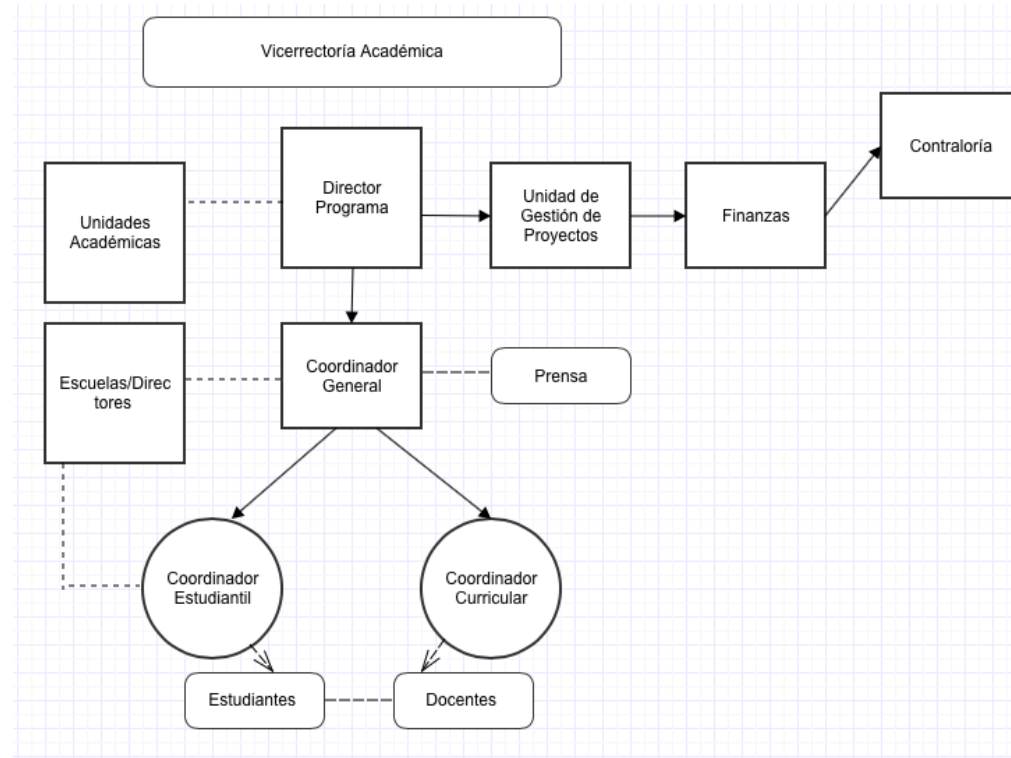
Vicerrectoría Académica

Contraloría

Unidades Académicas

Director Programa

Unidad de Gestión de Proyectos

Finanzas

Escuelas/Directores

Coordinador General

Prensa

Coordinador Estudiantil

Coordinador Curricular

Estudiantes

Docentes